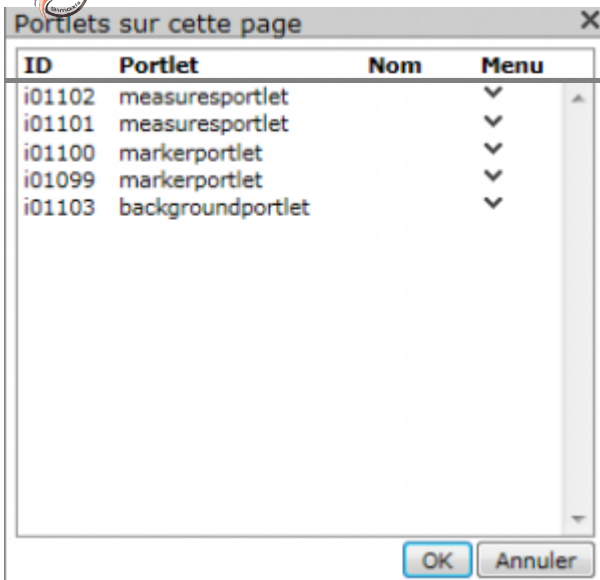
Portlets sur cette page

| ID | Portlet | Nom | Menu |
|---|---|---|---|
| i01102 | measuresportlet | | ˅ |
| i01101 | measuresportlet | | ˅ |
| i01100 | markerportlet | | ˅ |
| i01099 | markerportlet | | ˅ |
| i01103 | backgroundportlet | | ˅ |

OK Annuler